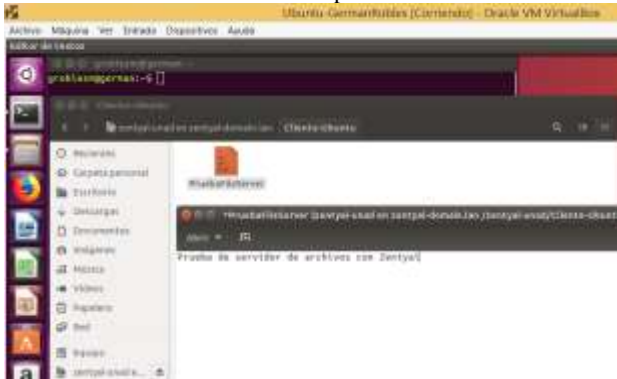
Ubuntu-GermanRobles [Corriendo] - Oracle VM VirtualBox

Archivo Máquina Ver Entrada Dispositivos Ayuda

Editor de textos

grobles@german: ~

grobles@german:~$

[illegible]

zentyal-usad en zentyal-domain.lan Cliente-Ubuntu

Recientes

Carpeta personal

Escritorio

Descargas

Documentos

Imágenes

Música

Vídeos

Papelera

Red

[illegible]

zentyal-usad e...

PruebaFileServer

*PruebaFileServer (zentyal-usad en zentyal-domain.lan /zentyal-usad/Cliente-Ubuntu

Abrir

Prueba de servidor de archivos con Zentyal